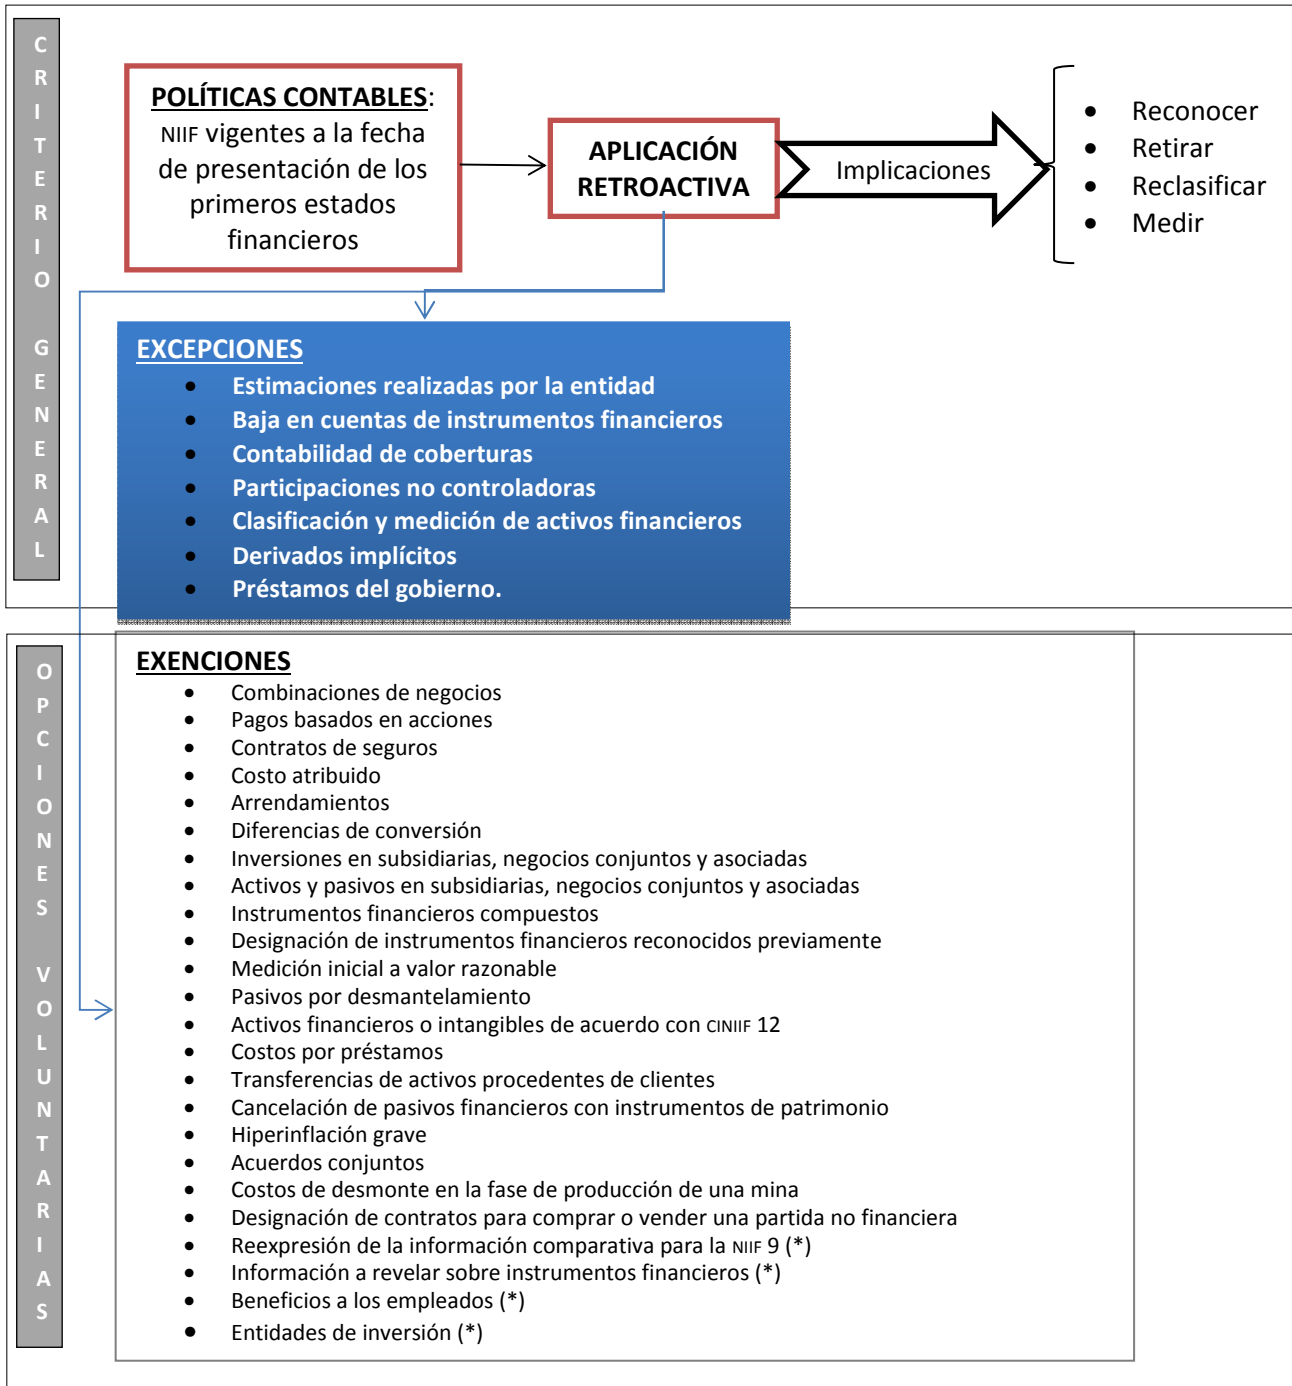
CRITERIO GENERAL

POLÍTICAS CONTABLES: NIIF vigentes a la fecha de presentación de los primeros estados financieros

APLICACIÓN RETROACTIVA

Implicaciones

- Reconocer
- Retirar
- Reclasificar
- Medir

EXCEPCIONES
- Estimaciones realizadas por la entidad
- Baja en cuentas de instrumentos financieros
- Contabilidad de coberturas
- Participaciones no controladoras
- Clasificación y medición de activos financieros
- Derivados implícitos
- Préstamos del gobierno.

OPCIONES VOLUNTARIAS

EXENCIONES
- Combinaciones de negocios
- Pagos basados en acciones
- Contratos de seguros
- Costo atribuido
- Arrendamientos
- Diferencias de conversión
- Inversiones en subsidiarias, negocios conjuntos y asociadas
- Activos y pasivos en subsidiarias, negocios conjuntos y asociadas
- Instrumentos financieros compuestos
- Designación de instrumentos financieros reconocidos previamente
- Medición inicial a valor razonable
- Pasivos por desmantelamiento
- Activos financieros o intangibles de acuerdo con CINIIF 12
- Costos por préstamos
- Transferencias de activos procedentes de clientes
- Cancelación de pasivos financieros con instrumentos de patrimonio
- Hiperinflación grave
- Acuerdos conjuntos
- Costos de desmonte en la fase de producción de una mina
- Designación de contratos para comprar o vender una partida no financiera
- Reexpresión de la información comparativa para la NIIF 9 (*)
- Información a revelar sobre instrumentos financieros (*)
- Beneficios a los empleados (*)
- Entidades de inversión (*)